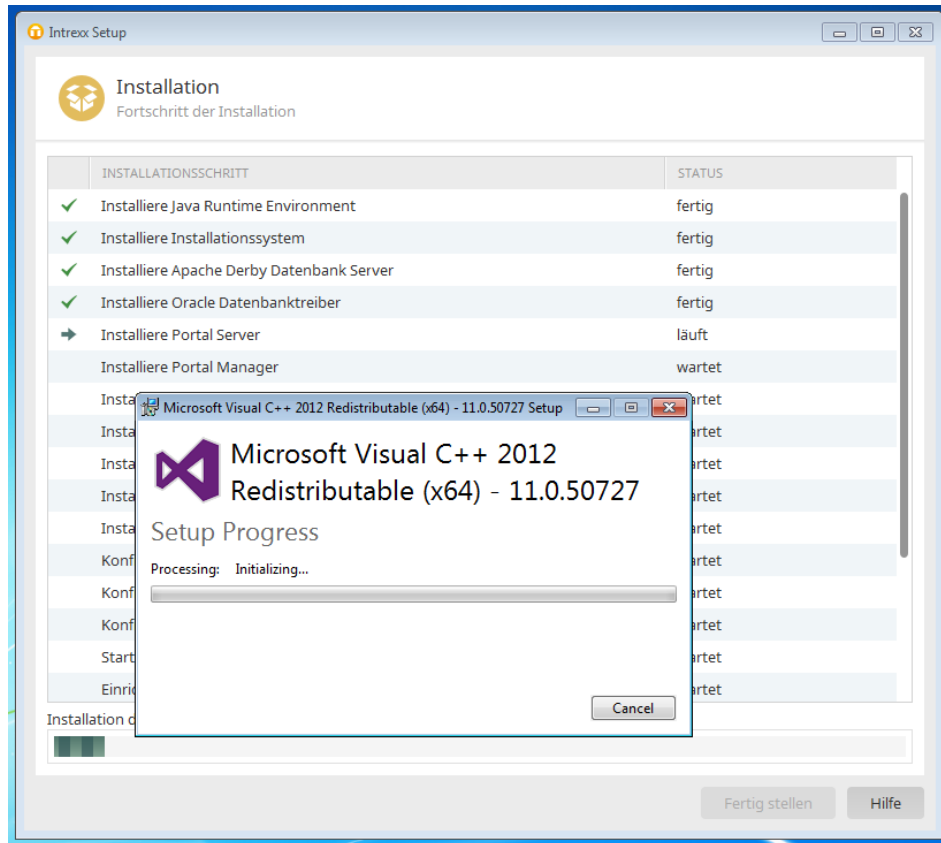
Intrexx Setup

Installation
Fortschritt der Installation

| INSTALLATIONSSCHRITT | STATUS |
|---|---|
| Installiere Java Runtime Environment | fertig |
| Installiere Installationssystem | fertig |
| Installiere Apache Derby Datenbank Server | fertig |
| Installiere Oracle Datenbanktreiber | fertig |
| Installiere Portal Server | läuft |
| Installiere Portal Manager | wartet |
| Insta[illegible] | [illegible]artet |
| Insta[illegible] | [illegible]artet |
| Insta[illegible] | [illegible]artet |
| Insta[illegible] | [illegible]artet |
| Insta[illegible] | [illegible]artet |
| Konf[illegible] | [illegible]artet |
| Konf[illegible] | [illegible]artet |
| Konf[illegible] | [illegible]artet |
| Start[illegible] | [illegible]artet |
| Einri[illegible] | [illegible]artet |

Installation d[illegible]

Microsoft Visual C++ 2012 Redistributable (x64) - 11.0.50727 Setup

Microsoft Visual C++ 2012 Redistributable (x64) - 11.0.50727

Setup Progress

Processing: Initializing...

Cancel

Fertig stellen
Hilfe